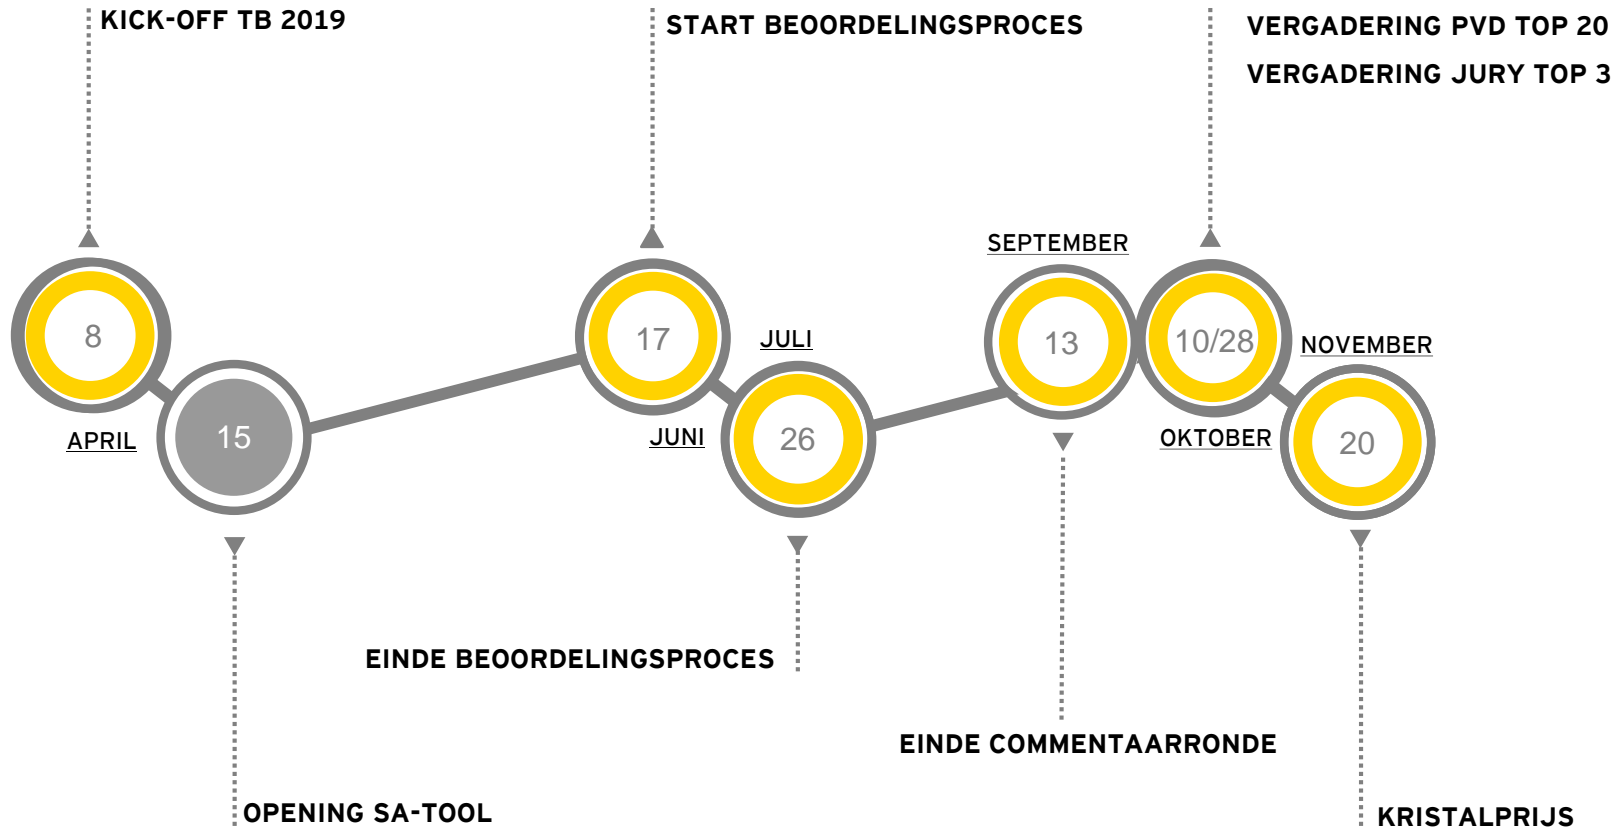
KICK-OFF TB 2019

START BEOORDELINGSPROCES

VERGADERING PVD TOP 20

VERGADERING JURY TOP 3

SEPTEMBER

8

17

JULI

13

10/28

NOVEMBER

APRIL

15

JUNI

26

OKTOBER

20

EINDE BEOORDELINGSPROCES

EINDE COMMENTAARRONDE

OPENING SA-TOOL

KRISTALPRIJS